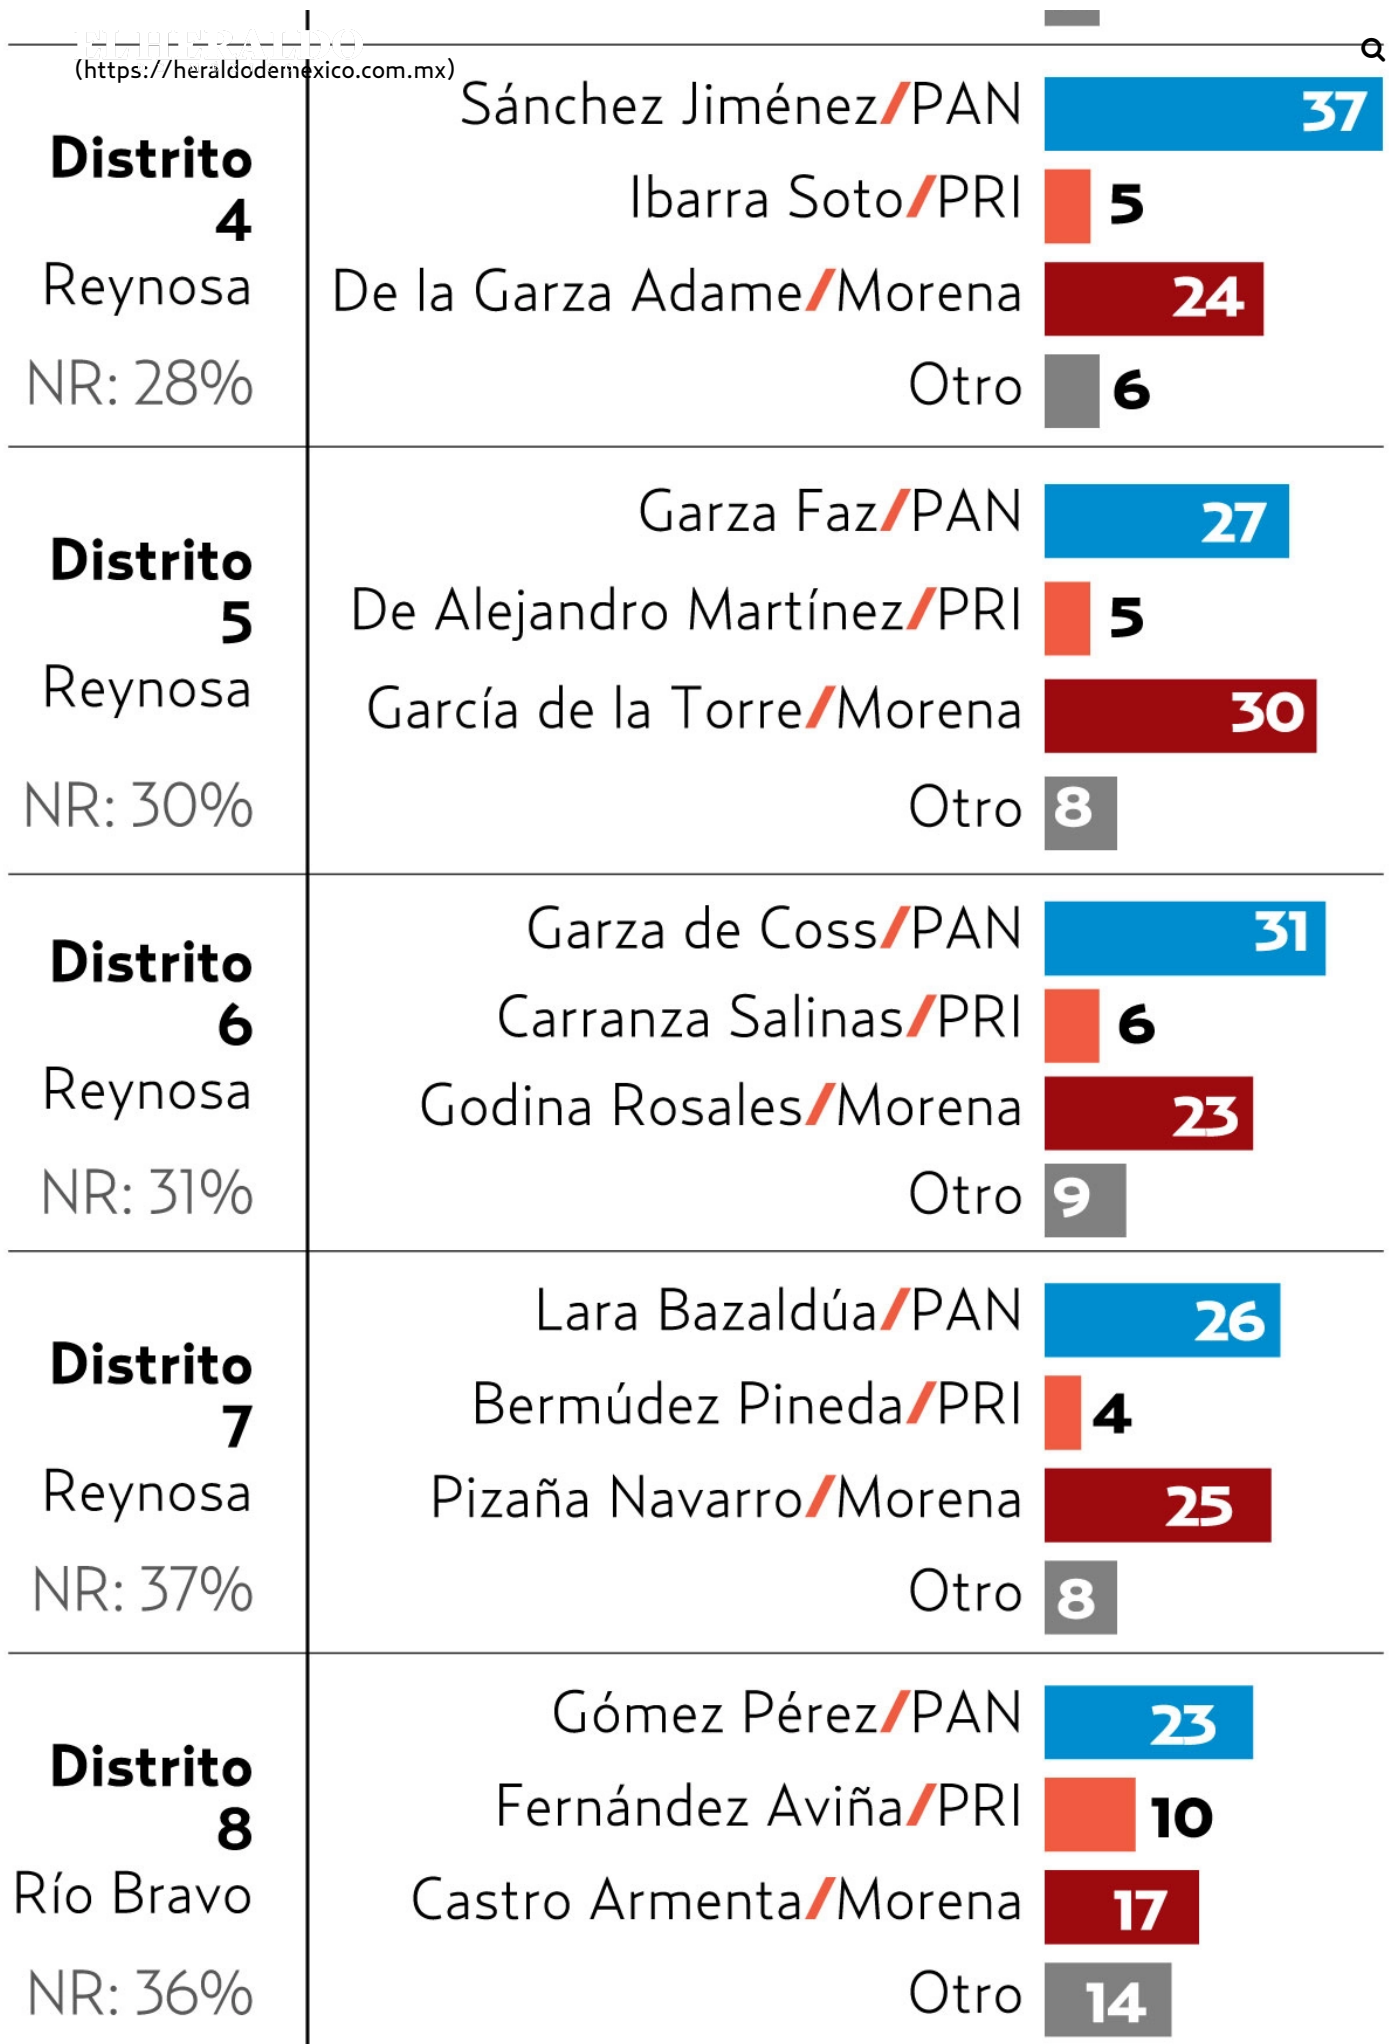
EL HERALDO
(https://heraldodemexico.com.mx)

Distrito 4 Reynosa
NR: 28%

Sánchez Jiménez/PAN 37
Ibarra Soto/PRI 5
De la Garza Adame/Morena 24
Otro 6

Distrito 5 Reynosa
NR: 30%

Garza Faz/PAN 27
De Alejandro Martínez/PRI 5
García de la Torre/Morena 30
Otro 8

Distrito 6 Reynosa
NR: 31%

Garza de Coss/PAN 31
Carranza Salinas/PRI 6
Godina Rosales/Morena 23
Otro 9

Distrito 7 Reynosa
NR: 37%

Lara Bazaldúa/PAN 26
Bermúdez Pineda/PRI 4
Pizaña Navarro/Morena 25
Otro 8

Distrito 8 Río Bravo
NR: 36%

Gómez Pérez/PAN 23
Fernández Aviña/PRI 10
Castro Armenta/Morena 17
Otro 14